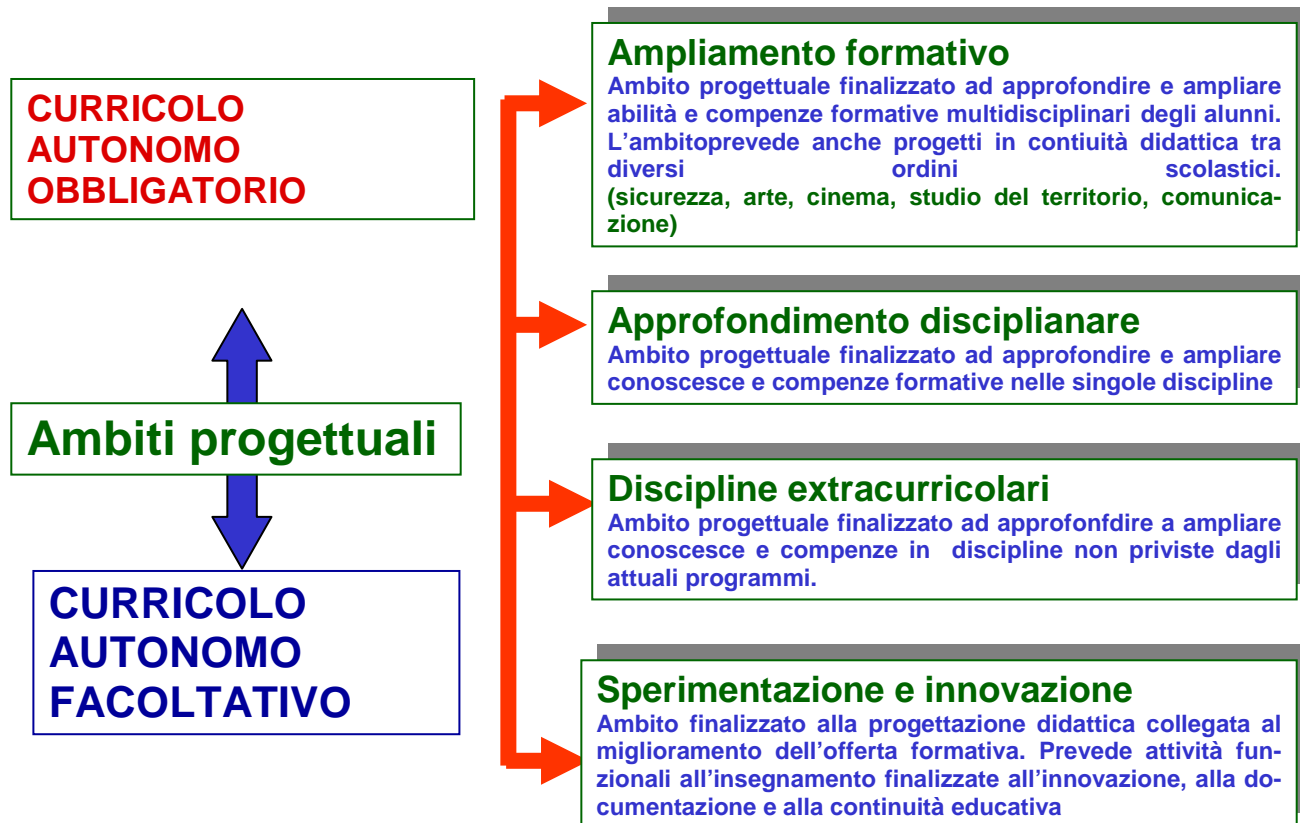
CURRICOLO AUTONOMO OBBLIGATORIO

Ambiti progettuali

CURRICOLO AUTONOMO FACOLTATIVO

Ampliamento formativo
Ambito progettuale finalizzato ad approfondire e ampliare abilità e compenze formative multidisciplinari degli alunni. L'ambitoprevede anche progetti in contiuità didattica tra diversi ordini scolastici.
(sicurezza, arte, cinema, studio del territorio, comunicazione)

Approfondimento disciplianare
Ambito progettuale finalizzato ad approfondire e ampliare conoscesce e compenze formative nelle singole discipline

Discipline extracurricolari
Ambito progettuale finalizzato ad approfonfdire a ampliare conoscesce e compenze in discipline non priviste dagli attuali programmi.

Sperimentazione e innovazione
Ambito finalizzato alla progettazione didattica collegata al miglioramento dell'offerta formativa. Prevede attività funzionali all'insegnamento finalizzate all'innovazione, alla documentazione e alla continuità educativa